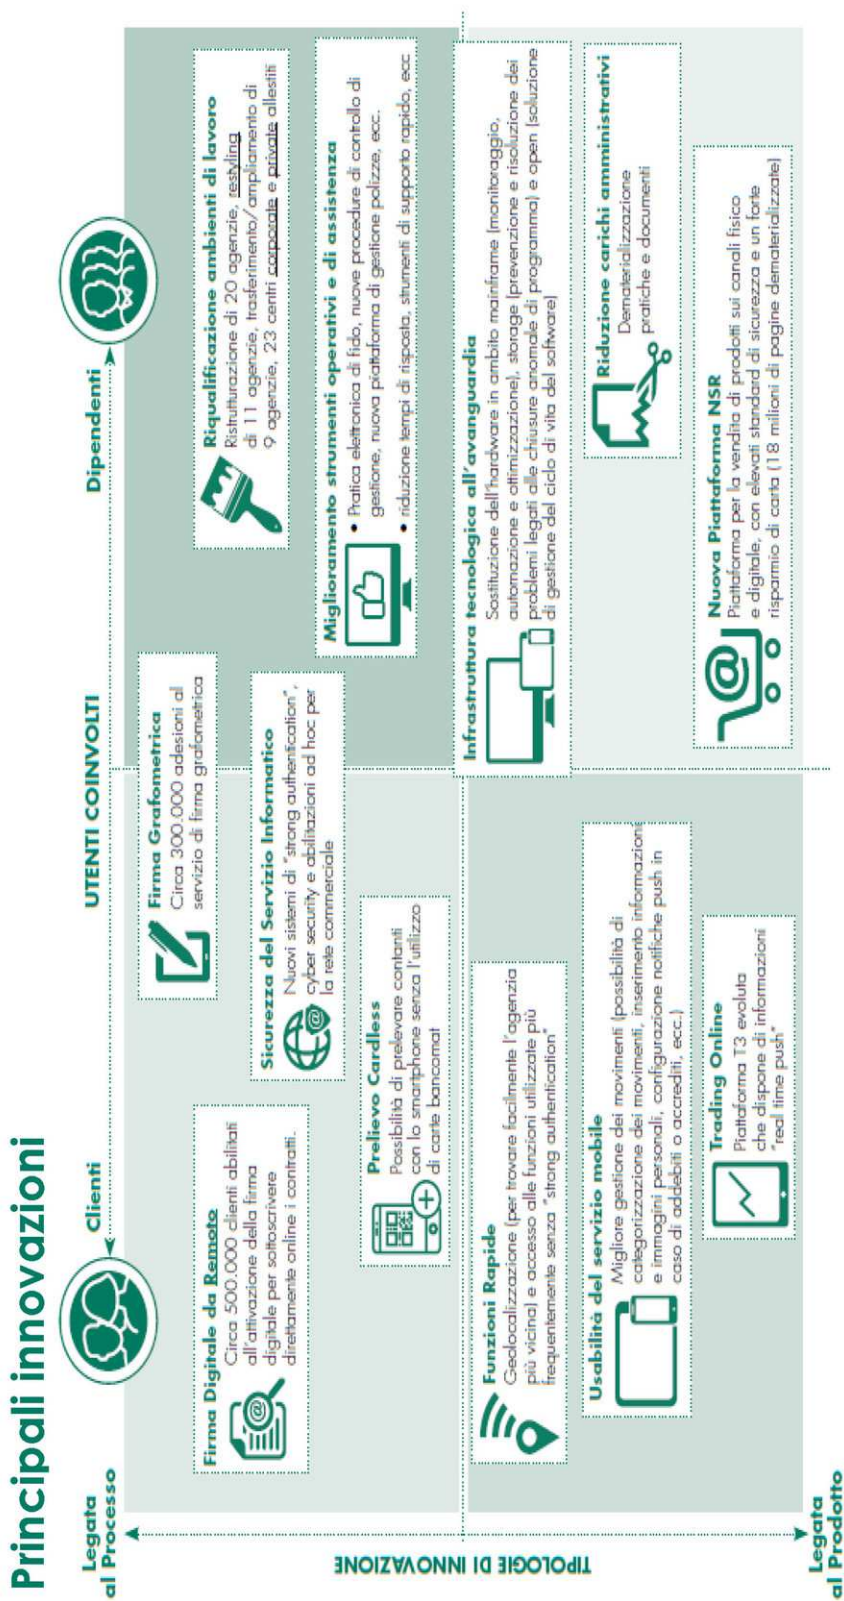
Principali innovazioni

Legata al Processo

Legata al Prodotto

TIPOLOGIE DI INNOVAZIONE

UTENTI COINVOLTI

Clienti

Dipendenti

Firma Digitale da Remoto
Circa 500.000 clienti abilitati all'attivazione della firma digitale per sottoscrivere direttamente online i contratti.

Firma Grafometrica
Circa 300.000 adesioni al servizio di firma grafometrica

Sicurezza del Servizio Informatico
Nuovi sistemi di "strong authentication", cyber security e abilitazioni ad hoc per la rete commerciale

Prelievo Cardless
Possibilità di prelevare contanti con lo smartphone senza l'utilizzo di carte bancomat

Riqualificazione ambienti di lavoro
Ristrutturazione di 20 agenzie, restyling di 11 agenzie, trasferimento/ampliamento di 9 agenzie, 23 centri corporate e private allestiti

Miglioramento strumenti operativi e di assistenza
• Pratica elettronica di fido, nuove procedure di controllo di gestione, nuova piattaforma di gestione polizze, ecc.
• riduzione tempi di risposta, strumenti di supporto rapido, ecc.

Funzioni Rapide
Geolocalizzazione (per trovare facilmente l'agenzia più vicina) e accesso alle funzioni utilizzate più frequentemente senza "strong authentication"

Usabilità del servizio mobile
Migliore gestione dei movimenti (possibilità di categorizzazione dei movimenti, inserimento informazioni e immagini personali, configurazione notifiche push in caso di addebiti o accrediti, ecc.)

Trading Online
Piattaforma T3 evoluta che dispone di informazioni "real time push"

Infrastruttura tecnologica all'avanguardia
Sostituzione dell'hardware in ambito mainframe (monitoraggio, automazione e ottimizzazione), storage (prevenzione e risoluzione dei problemi legati alle chiusure anomale di programma) e open (soluzione di gestione del ciclo di vita del software)

Riduzione carichi amministrativi
Dematerializzazione pratiche e documenti

Nuova Piattaforma NSR
Piattaforma per la vendita di prodotti sui canali fisico e digitale, con elevati standard di sicurezza e un forte risparmio di carta (18 milioni di pagine dematerializzate)